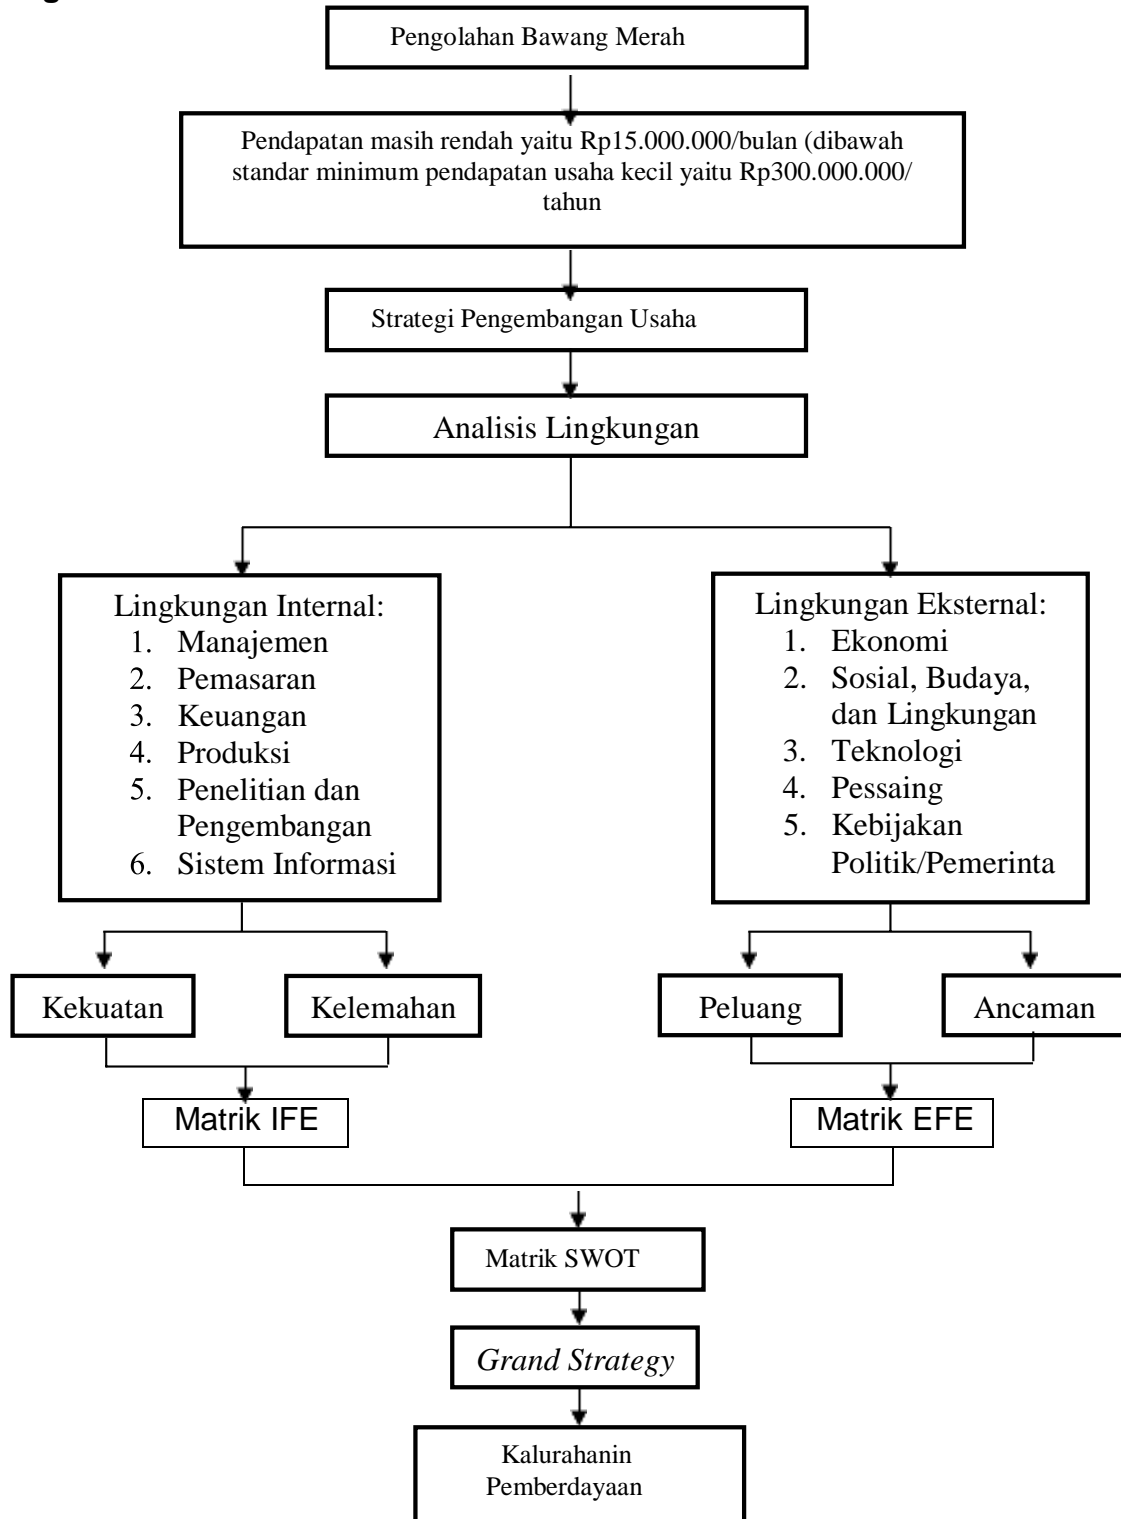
Pengolahan Bawang Merah

Pendapatan masih rendah yaitu Rp15.000.000/bulan (dibawah standar minimum pendapatan usaha kecil yaitu Rp300.000.000/ tahun

Strategi Pengembangan Usaha

Analisis Lingkungan

Lingkungan Internal:
1. Manajemen
2. Pemasaran
3. Keuangan
4. Produksi
5. Penelitian dan Pengembangan
6. Sistem Informasi

Lingkungan Eksternal:
1. Ekonomi
2. Sosial, Budaya, dan Lingkungan
3. Teknologi
4. Pessaing
5. Kebijakan Politik/Pemerinta

Kekuatan

Kelemahan

Peluang

Ancaman

Matrik IFE

Matrik EFE

Matrik SWOT

*Grand Strategy*

Kalurahanin Pemberdayaan